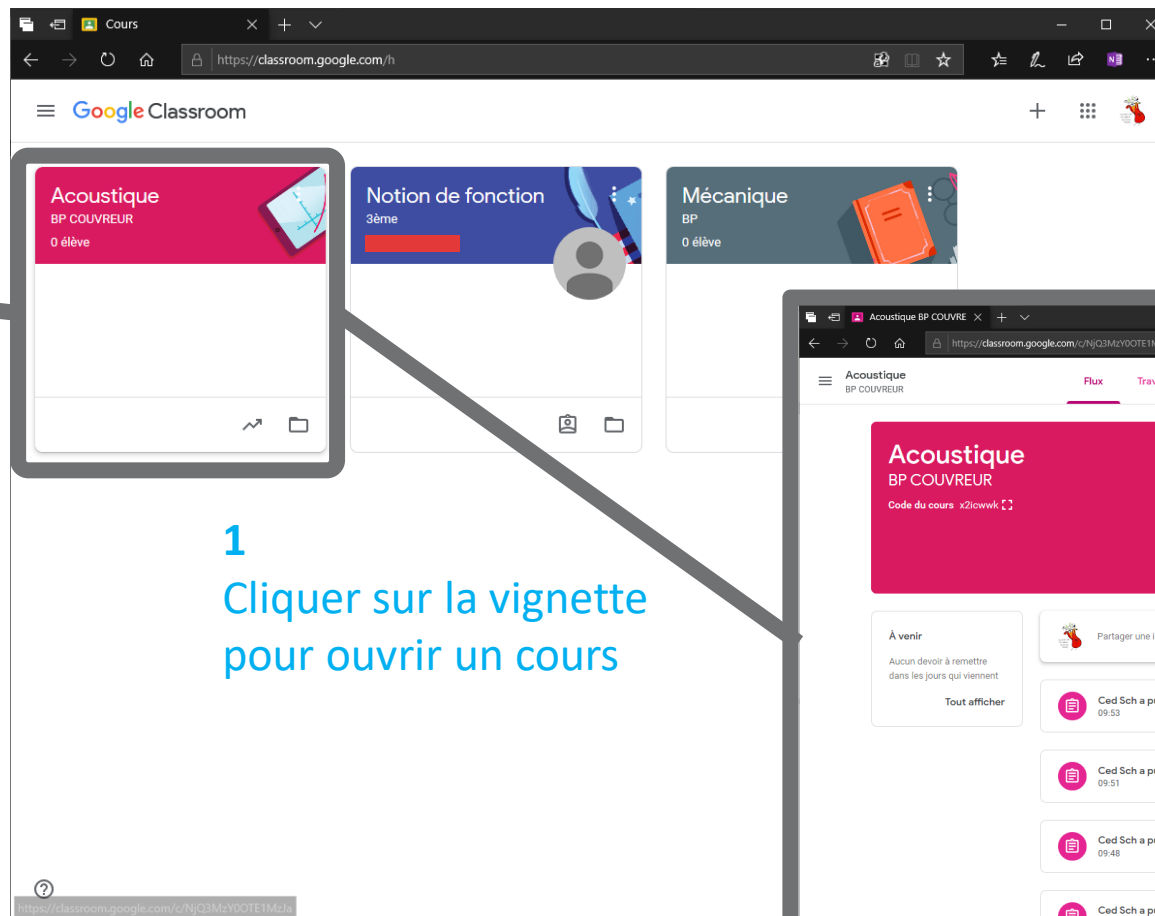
Cours

https://classroom.google.com/h

Google Classroom

Acoustique
BP COUVREUR
0 élève

Notion de fonction
3ème

Mécanique
BP
0 élève

Acoustique BP COUVRE

https://classroom.google.com/c/NjQ3MzY0OTE1M

Acoustique
BP COUVREUR

Flux

Trav

Acoustique
BP COUVREUR
Code du cours x2icwwk

À venir
Aucun devoir à remettre dans les jours qui viennent
Tout afficher

Partager une i

Ced Sch a pu
09:53

Ced Sch a pu
09:51

Ced Sch a pu
09:48

Ced Sch a pu

1
Cliquer sur la vignette pour ouvrir un cours

https://classroom.google.com/c/NjQ3MzY0OTE1MzIa